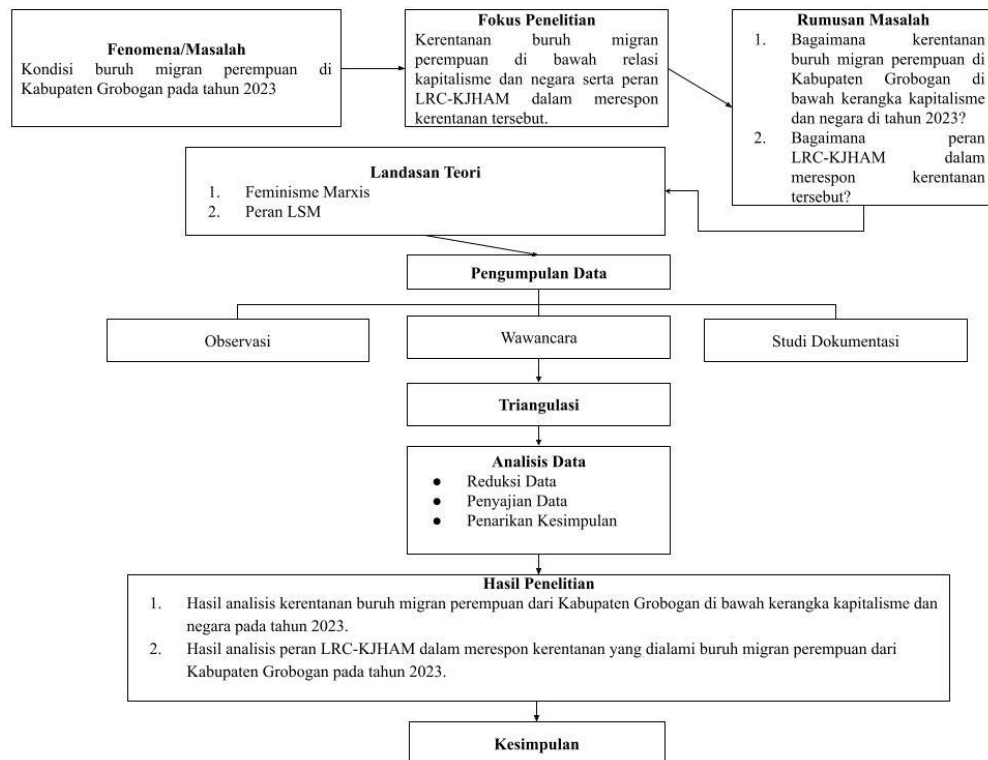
Fenomena/Masalah
Kondisi buruh migran perempuan di Kabupaten Grobogan pada tahun 2023

Fokus Penelitian
Kerentanan buruh migran perempuan di bawah relasi kapitalisme dan negara serta peran LRC-KJHAM dalam merespon kerentanan tersebut.

Rumusan Masalah
1. Bagaimana kerentanan buruh migran perempuan di Kabupaten Grobogan di bawah kerangka kapitalisme dan negara di tahun 2023?
2. Bagaimana peran LRC-KJHAM dalam merespon kerentanan tersebut?

Landasan Teori
1. Feminisme Marxis
2. Peran LSM

Pengumpulan Data

Observasi

Wawancara

Studi Dokumentasi

Triangulasi

Analisis Data
- Reduksi Data
- Penyajian Data
- Penarikan Kesimpulan

Hasil Penelitian
1. Hasil analisis kerentanan buruh migran perempuan dari Kabupaten Grobogan di bawah kerangka kapitalisme dan negara pada tahun 2023.
2. Hasil analisis peran LRC-KJHAM dalam merespon kerentanan yang dialami buruh migran perempuan dari Kabupaten Grobogan pada tahun 2023.

Kesimpulan